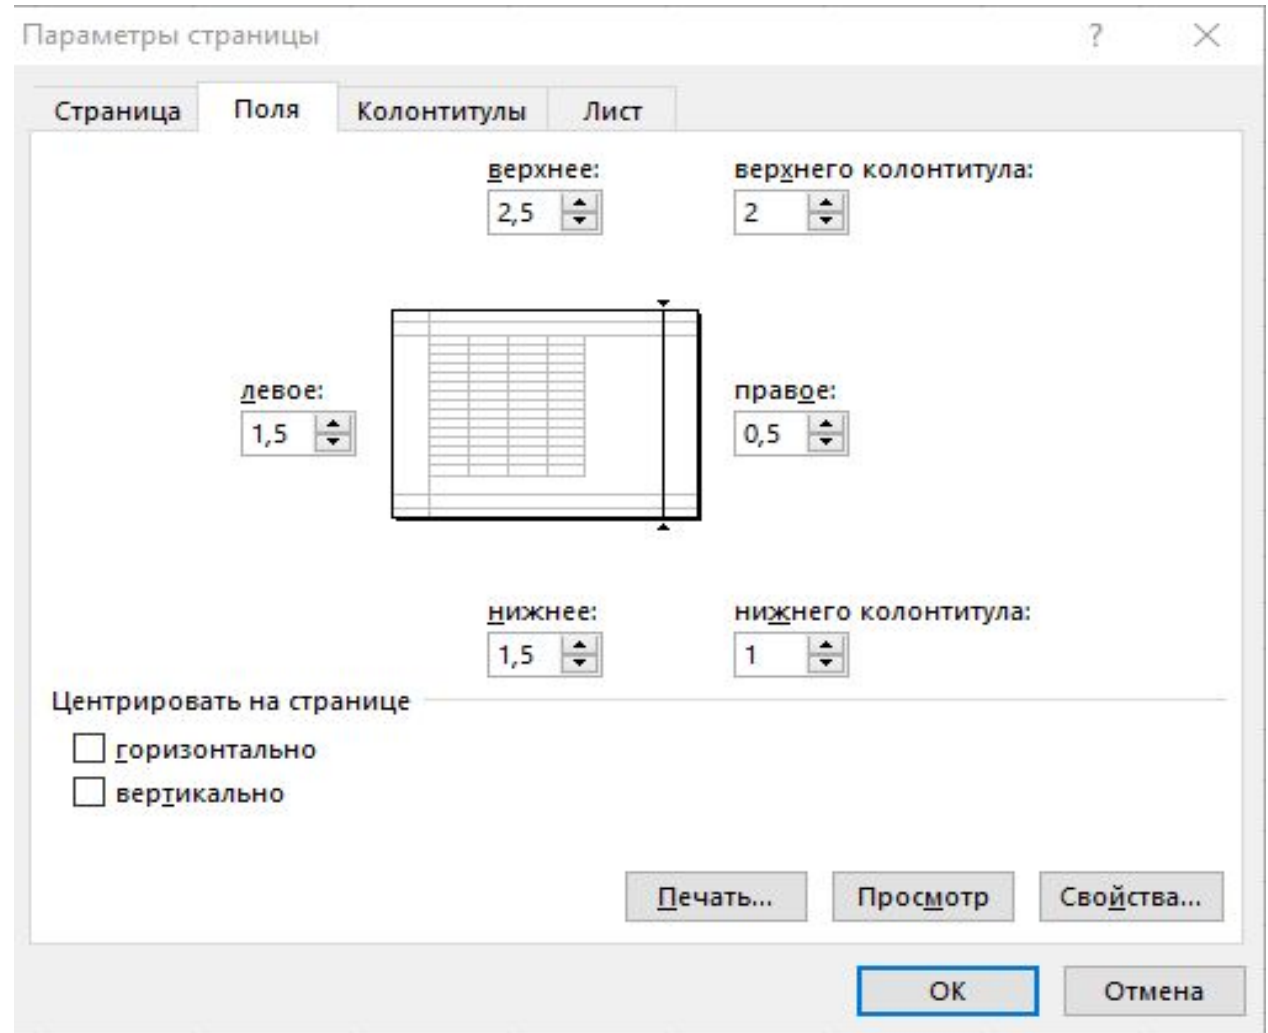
Параметры страницы

?

Страница

Поля

Колонтитулы

Лист

верхнее:

2,5

верхнего колонтитула:

2

левое:

1,5

правое:

0,5

нижнее:

1,5

нижнего колонтитула:

1

Центрировать на странице

горизонтально

вертикально

Печать...

Просмотр

Свойства...

ОК

Отмена